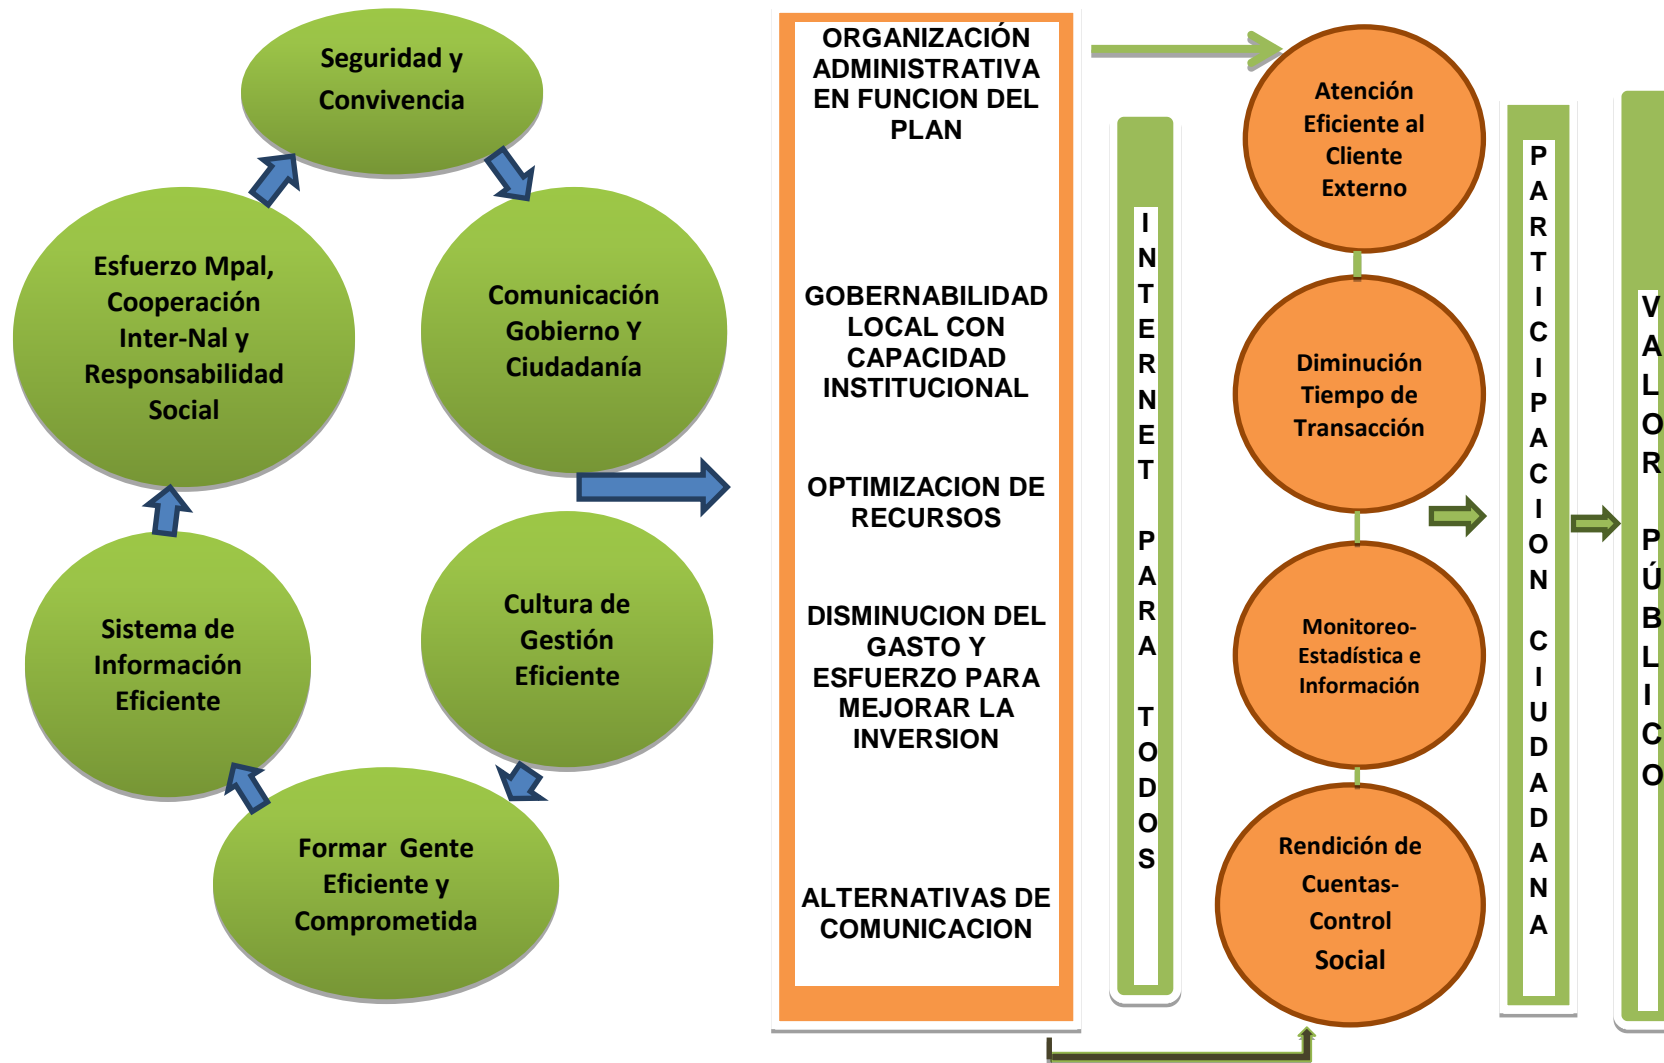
Seguridad y Convivencia

Comunicación Gobierno Y Ciudadanía

Cultura de Gestión Eficiente

Formar Gente Eficiente y Comprometida

Sistema de Información Eficiente

Esfuerzo Mpal, Cooperación Inter-Nal y Responsabilidad Social

ORGANIZACIÓN ADMINISTRATIVA EN FUNCION DEL PLAN

GOBERNABILIDAD LOCAL CON CAPACIDAD INSTITUCIONAL

OPTIMIZACION DE RECURSOS

DISMINUCION DEL GASTO Y ESFUERZO PARA MEJORAR LA INVERSION

ALTERNATIVAS DE COMUNICACION

INTERNET PARA TODOS

Atención Eficiente al Cliente Externo

Diminución Tiempo de Transacción

Monitoreo-Estadística e Información

Rendición de Cuentas-Control Social

PARTICIPACION CIUDADANA

VALOR PÚBLICO